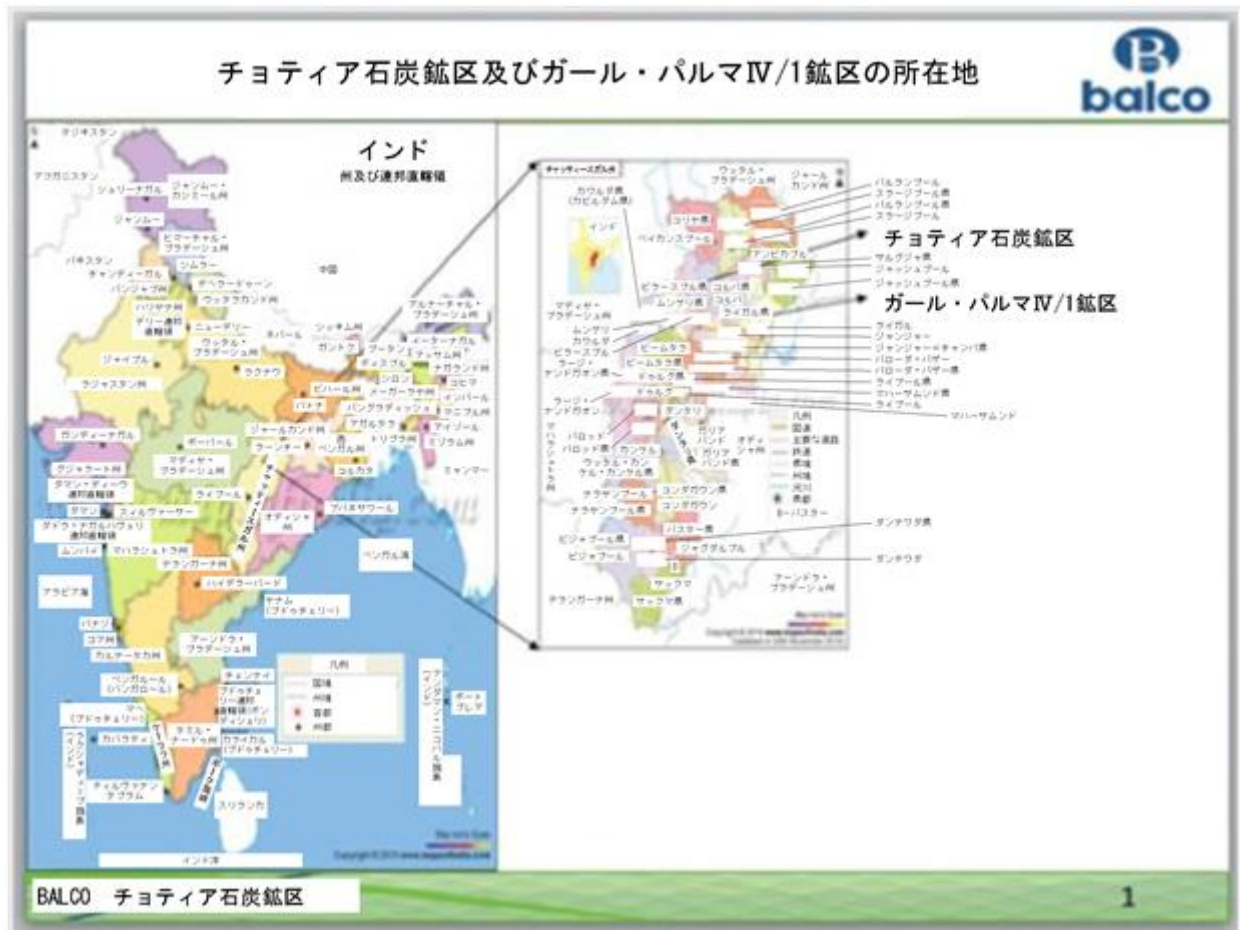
チョティア石炭鉱区及びガール・パルマⅣ/1鉱区の所在地

balco

インド
州及び連邦直轄領

タジキスタン
アフガニスタン
ジャンムー・カシミール州
ジャンムー
パキスタン
ヒマーチャル・プラデーシュ州
シムラー
チャンディーガル
パンジャブ州
デヘラードゥーン
ウッタラカンド州
ハリヤナ州
デリー連邦直轄領
ニューデリー
中国
ネパール
ウッタル・プラデーシュ州
ジャイプル
ラクナウ
ラジャスタン州
シッキム州
ガントク
アルナーチャル・プラデーシュ州
イーターナガル
ディスプル
ナガランド州
コヒマ
シロン
メーガーラヤ州
インパール
マニプル州
パトナ
ビハール州
バングラディッシュ
アガルタラ
アイゾール
トリプラ州
ミゾラム州
ガンディーナガル
ボーパール
ジャールカンド州
ラーンチー
ベンガル州
コルカタ
マディヤ・プラデーシュ州
グジャラート州
ダマン・ディーウ連邦直轄領
ダマン
ダドラ・ナガルハヴェリ連邦直轄領
ライプール
チャッティースガル州
オディシャ州
ブバネサワール
ミャンマー
ムンバイ
マハラシュトラ州
テランガーナ州
ハイデラーバード
ベンガル湾
アラビア海
ヤナム（プドゥチェリー）
パナジ
ゴア州
カルナータカ州
アーンドラ・プラデーシュ州
ベンガルール（バンガロール）
チェンナイ
プドゥチェリー連邦直轄領（ポンディシェリ）
マヘ（プドゥチェリー）
カバラティ
ラクシャディープ諸島
タミル・ナードゥ州
カライカル（プドゥチェリー）
ティルヴァナンタプラム
スリランカ
アンダマン・ニコバル諸島
ポートブレア
インド洋
凡例
国境
州境
首都
州都

チャッティースガル州
カウルダ県（カビルダム県）
インド
ウッタル・プラデーシュ州
ジャールカンド州
コリヤ県
ベイカンスプール
ビラースプル県
コルバ県
コルバ
ライガル県
アンビカプル
マディヤ・プラデーシュ州
ムンゲリ県
ムンゲリ
カワルダ
ビラースプル
ラージ・ナンドガオン県
ビーメタラ
ドゥルグ県
ドゥルグ
ラージ・ナンドガオン
マハラシュトラ州
ダンタリ
バロッド
バロッド県
カンケル
ウッタル・カンケル・カンケル県
ガリアバンド
ガリアバンド県
オディシャ州
ナラヤンプール
ナラヤンプール県
コンダガウン県
コンダガウン
バスター県
ビジャプール県
ビジャプール
ジャグダルプル
スクマ
スクマ県
テランガーナ州
アーンドラ・プラデーシュ州
凡例
国道
主要な道路
鉄道
県境
州境
河川
県都
B-バスター
バルランプール
スラージプール県
バルランプール県
スラージプール
サルグジャ県
ジャシュプール
ジャシュプール県
ライガル
ジャンジャー
ジャンジャー=チャンパ県
バローダ・バザー
バローダ・バザー県
ライプール県
マハーサムンド県
ライプール
マハーサムンド
ダンテワダ県
ダンテワダ

チョティア石炭鉱区
ガール・パルマⅣ/1鉱区

BALCO　チョティア石炭鉱区
1